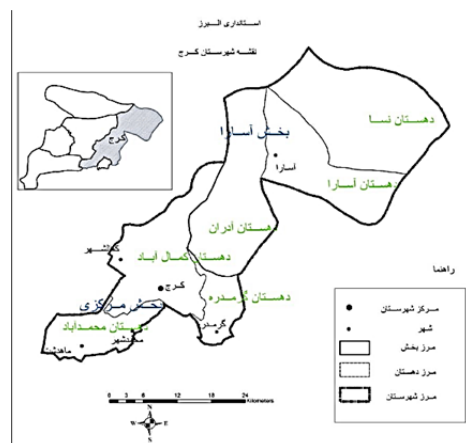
استانداری البرز
نقشه شهرستان کرج

کرج

دهستان نسا
بخش آسارا
آسارا
دهستان آسارا
دهستان آدران
کمالشهر
دهستان کمال آباد
کرج
دهستان گرمدره
بخش مرکزی
گرمدره
دهستان محمدآباد
ماهدشت
محمدشهر

راهنما
مرکز شهرستان
شهر
مرز بخش
مرز دهستان
مرز شهرستان

0 3 6 12 18 24 Kilometers
N
W E
S